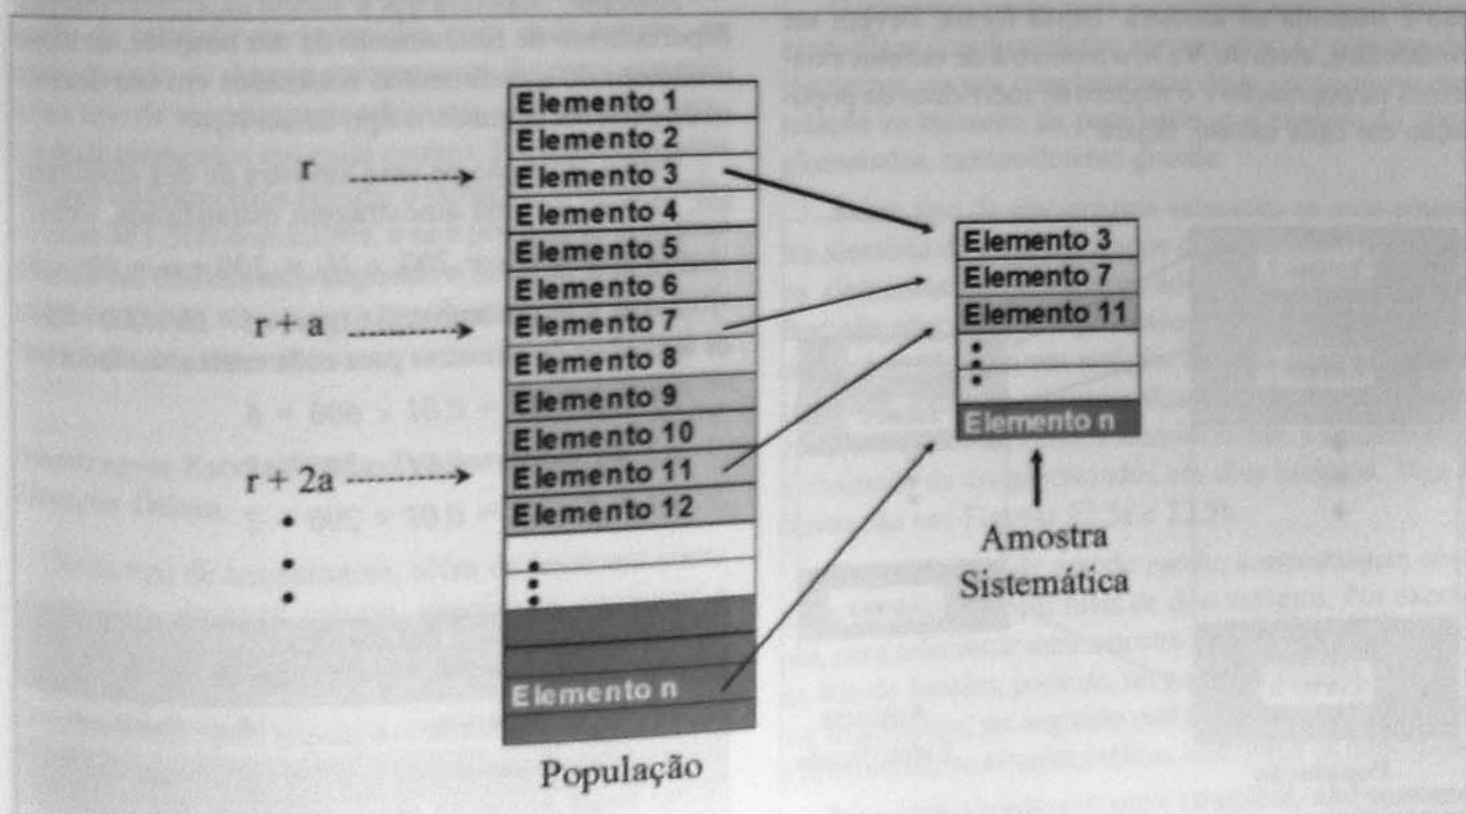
r

r + a

r + 2a

Elemento 1
Elemento 2
Elemento 3
Elemento 4
Elemento 5
Elemento 6
Elemento 7
Elemento 8
Elemento 9
Elemento 10
Elemento 11
Elemento 12
Elemento n

População

Elemento 3
Elemento 7
Elemento 11
Elemento n

Amostra Sistemática